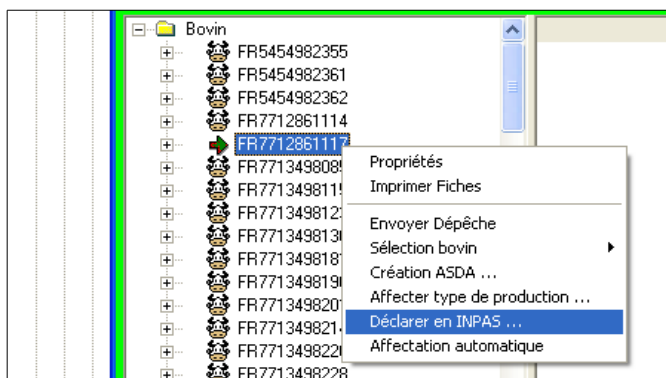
Bovin
FR5454982355
FR5454982361
FR5454982362
FR7712861114
FR771286111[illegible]
FR771349808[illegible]
FR771349811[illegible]
FR771349812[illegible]
FR771349813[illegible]
FR771349818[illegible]
FR771349819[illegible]
FR771349820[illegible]
FR771349821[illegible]
FR771349822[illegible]
FR7713498228

Propriétés
Imprimer Fiches
Envoyer Dépêche
Sélection bovin
Création ASDA ...
Affecter type de production ...
Déclarer en INPAS ...
Affectation automatique